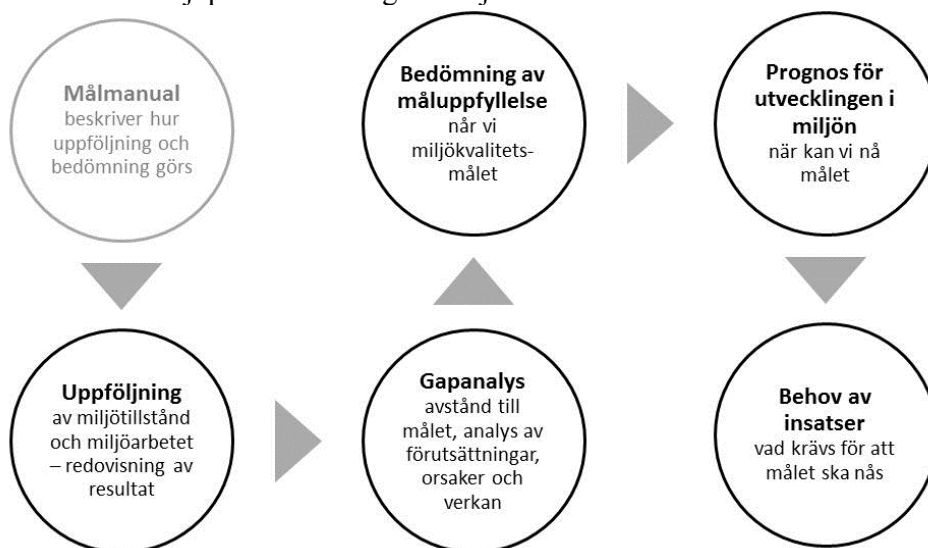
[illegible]

**Målmanual**
beskriver hur uppföljning och bedömning görs

**Uppföljning**
av miljötillstånd och miljöarbetet – redovisning av resultat

**Gapanalys**
avstånd till målet, analys av förutsättningar, orsaker och verkan

**Bedömning av måluppfyllelse**
når vi miljökvalitetsmålet

**Prognos för utvecklingen i miljön**
när kan vi nå målet

**Behov av insatser**
vad krävs för att målet ska nås